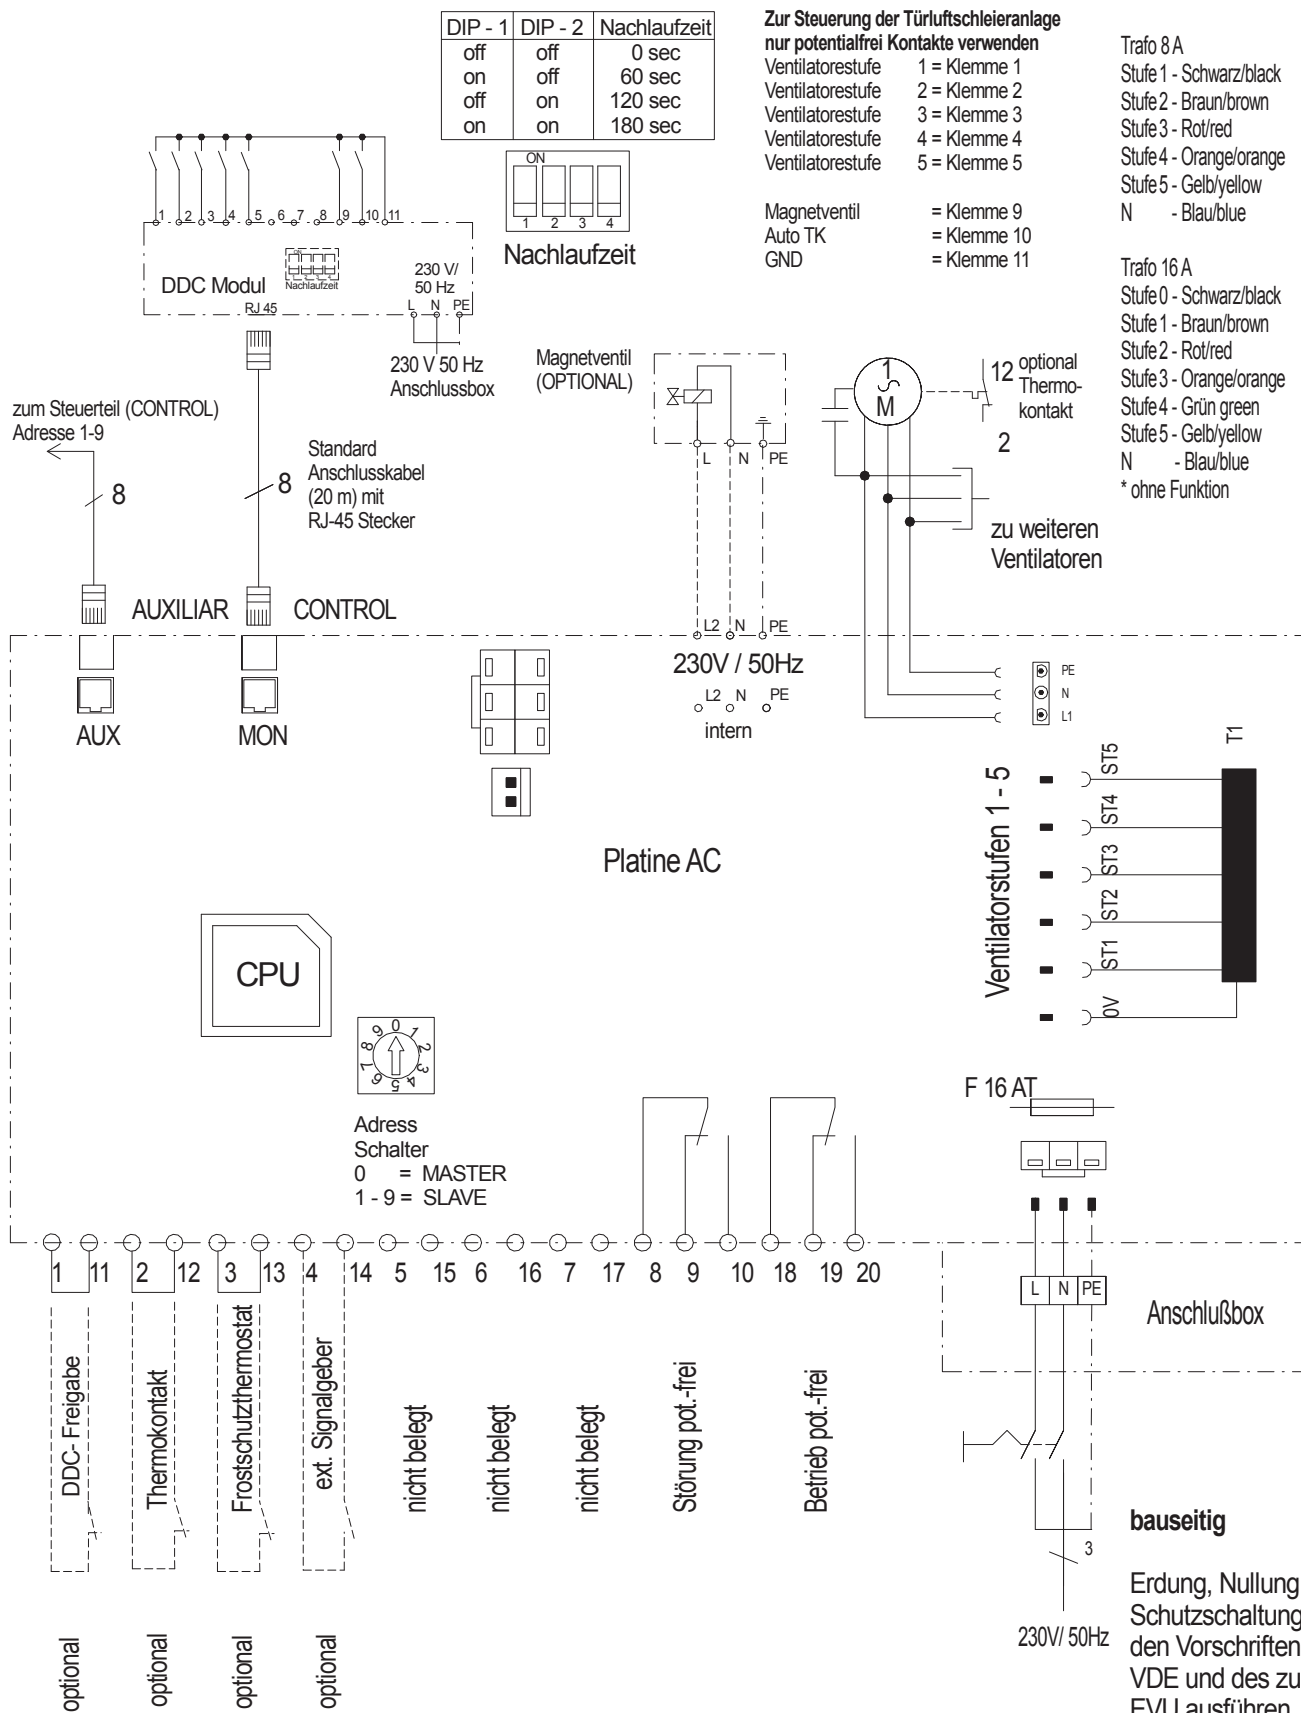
| DIP - 1 | DIP - 2 | Nachlaufzeit |
|---|---|---|
| off | off | 0 sec |
| on | off | 60 sec |
| off | on | 120 sec |
| on | on | 180 sec |

ON
1 2 3 4
Nachlaufzeit

**Zur Steuerung der Türluftschleieranlage nur potentialfrei Kontakte verwenden**
Ventilatorestufe 1 = Klemme 1
Ventilatorestufe 2 = Klemme 2
Ventilatorestufe 3 = Klemme 3
Ventilatorestufe 4 = Klemme 4
Ventilatorestufe 5 = Klemme 5

Magnetventil = Klemme 9
Auto TK = Klemme 10
GND = Klemme 11

Trafo 8 A
Stufe 1 - Schwarz/black
Stufe 2 - Braun/brown
Stufe 3 - Rot/red
Stufe 4 - Orange/orange
Stufe 5 - Gelb/yellow
N - Blau/blue

Trafo 16 A
Stufe 0 - Schwarz/black
Stufe 1 - Braun/brown
Stufe 2 - Rot/red
Stufe 3 - Orange/orange
Stufe 4 - Grün green
Stufe 5 - Gelb/yellow
N - Blau/blue
* ohne Funktion

1 2 3 4 5 6 7 8 9 10 11
DDC Modul
Nachlaufzeit
230 V/ 50 Hz
L N PE
RJ 45
230 V 50 Hz Anschlussbox

Magnetventil (OPTIONAL)
L N PE

1 M
12 optional Thermo-kontakt
2

zum Steuerteil (CONTROL) Adresse 1-9
8
Standard Anschlusskabel (20 m) mit RJ-45 Stecker
8

zu weiteren Ventilatoren

AUXILIAR CONTROL
L2 N PE
230V / 50Hz
L2 N PE
intern
PE
N
L1
AUX MON
T1
Ventilatorstufen 1 - 5
ST5
ST4
ST3
ST2
ST1
0V
Platine AC
CPU
0 1 2 3 4 5 6 7 8 9
Adress Schalter
0 = MASTER
1 - 9 = SLAVE
F 16 AT

1 11 2 12 3 13 4 14 5 15 6 16 7 17 8 9 10 18 19 20
L N PE
Anschlußbox

DDC- Freigabe
Thermokontakt
Frostschutzthermostat
ext. Signalgeber
nicht belegt
nicht belegt
nicht belegt
Störung pot.-frei
Betrieb pot.-frei

optional
optional
optional
optional

**bauseitig**
3
230V/ 50Hz
Erdung, Nullung Schutzschaltung den Vorschriften VDE und des zu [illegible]